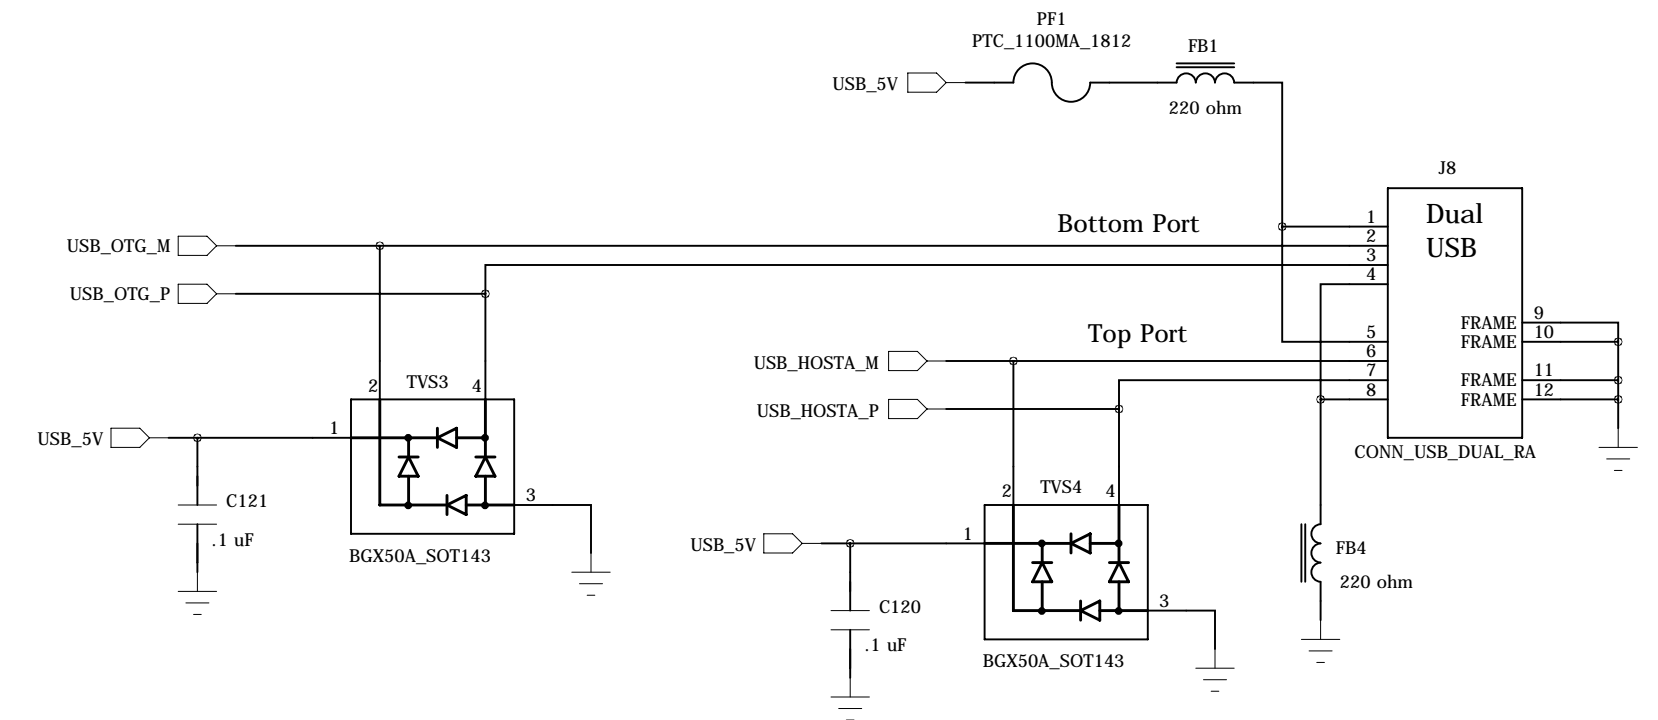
PF1
PTC_1100MA_1812
FB1
USB_5V
220 ohm
J8
Dual
USB
Bottom Port
USB_OTG_M
USB_OTG_P
1
2
3
4
Top Port
5
6
7
8
FRAME 9
FRAME 10
FRAME 11
FRAME 12
USB_HOSTA_M
USB_HOSTA_P
CONN_USB_DUAL_RA
TVS3
2
4
USB_5V
1
3
C121
.1 uF
BGX50A_SOT143
TVS4
2
4
USB_5V
1
3
FB4
220 ohm
C120
.1 uF
BGX50A_SOT143